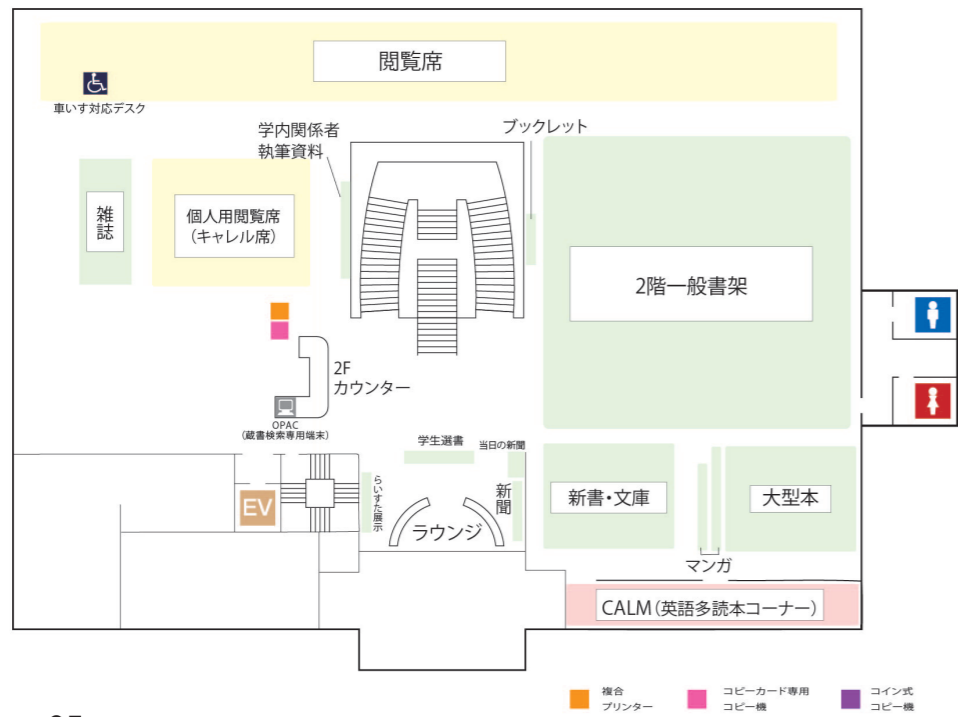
閲覧席

車いす対応デスク

学内関係者
執筆資料

ブックレット

雑誌

個人用閲覧席
（キャレル席）

2階一般書架

2F
カウンター

OPAC
（蔵書検索専用端末）

学生選書

当日の新聞

新聞

らいすた展示

EV

ラウンジ

新書・文庫

大型本

マンガ

CALM（英語多読本コーナー）

複合
プリンター

コピーカード専用
コピー機

コイン式
コピー機